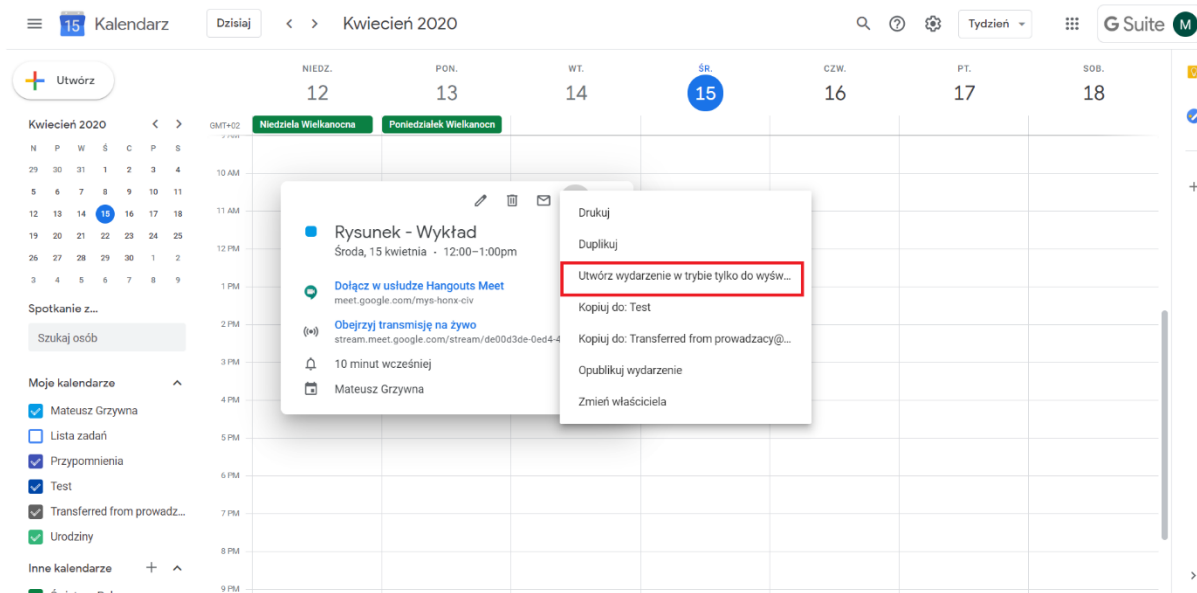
15 Kalendarz

Dzisiaj < > Kwiecień 2020

Tydzień

G Suite M

Utwórz

Kwiecień 2020 < >

| N | P | W | Ś | C | P | S |
|---|---|---|---|---|---|---|
| 29 | 30 | 31 | 1 | 2 | 3 | 4 |
| 5 | 6 | 7 | 8 | 9 | 10 | 11 |
| 12 | 13 | 14 | 15 | 16 | 17 | 18 |
| 19 | 20 | 21 | 22 | 23 | 24 | 25 |
| 26 | 27 | 28 | 29 | 30 | 1 | 2 |
| 3 | 4 | 5 | 6 | 7 | 8 | 9 |

Spotkanie z...

Szukaj osób

Moje kalendarze

Mateusz Grzywna

Lista zadań

Przypomnienia

Test

Transferred from prowadz...

Urodziny

Inne kalendarze +

NIEDZ. 12

PON. 13

WT. 14

ŚR. 15

CZW. 16

PT. 17

SOB. 18

GMT+02

Niedziela Wielkanocna

Poniedziałek Wielkanocn

10 AM

11 AM

12 PM

1 PM

2 PM

3 PM

4 PM

5 PM

6 PM

7 PM

8 PM

9 PM

Rysunek - Wykład

Środa, 15 kwietnia · 12:00–1:00pm

Dołącz w usłudze Hangouts Meet

meet.google.com/mys-honx-civ

Obejrzyj transmisję na żywo

stream.meet.google.com/stream/de00d3de-0ed4-4

10 minut wcześniej

Mateusz Grzywna

Drukuj

Duplikuj

Utwórz wydarzenie w trybie tylko do wyśw...

Kopiuj do: Test

Kopiuj do: Transferred from prowadzacy@...

Opublikuj wydarzenie

Zmień właściciela